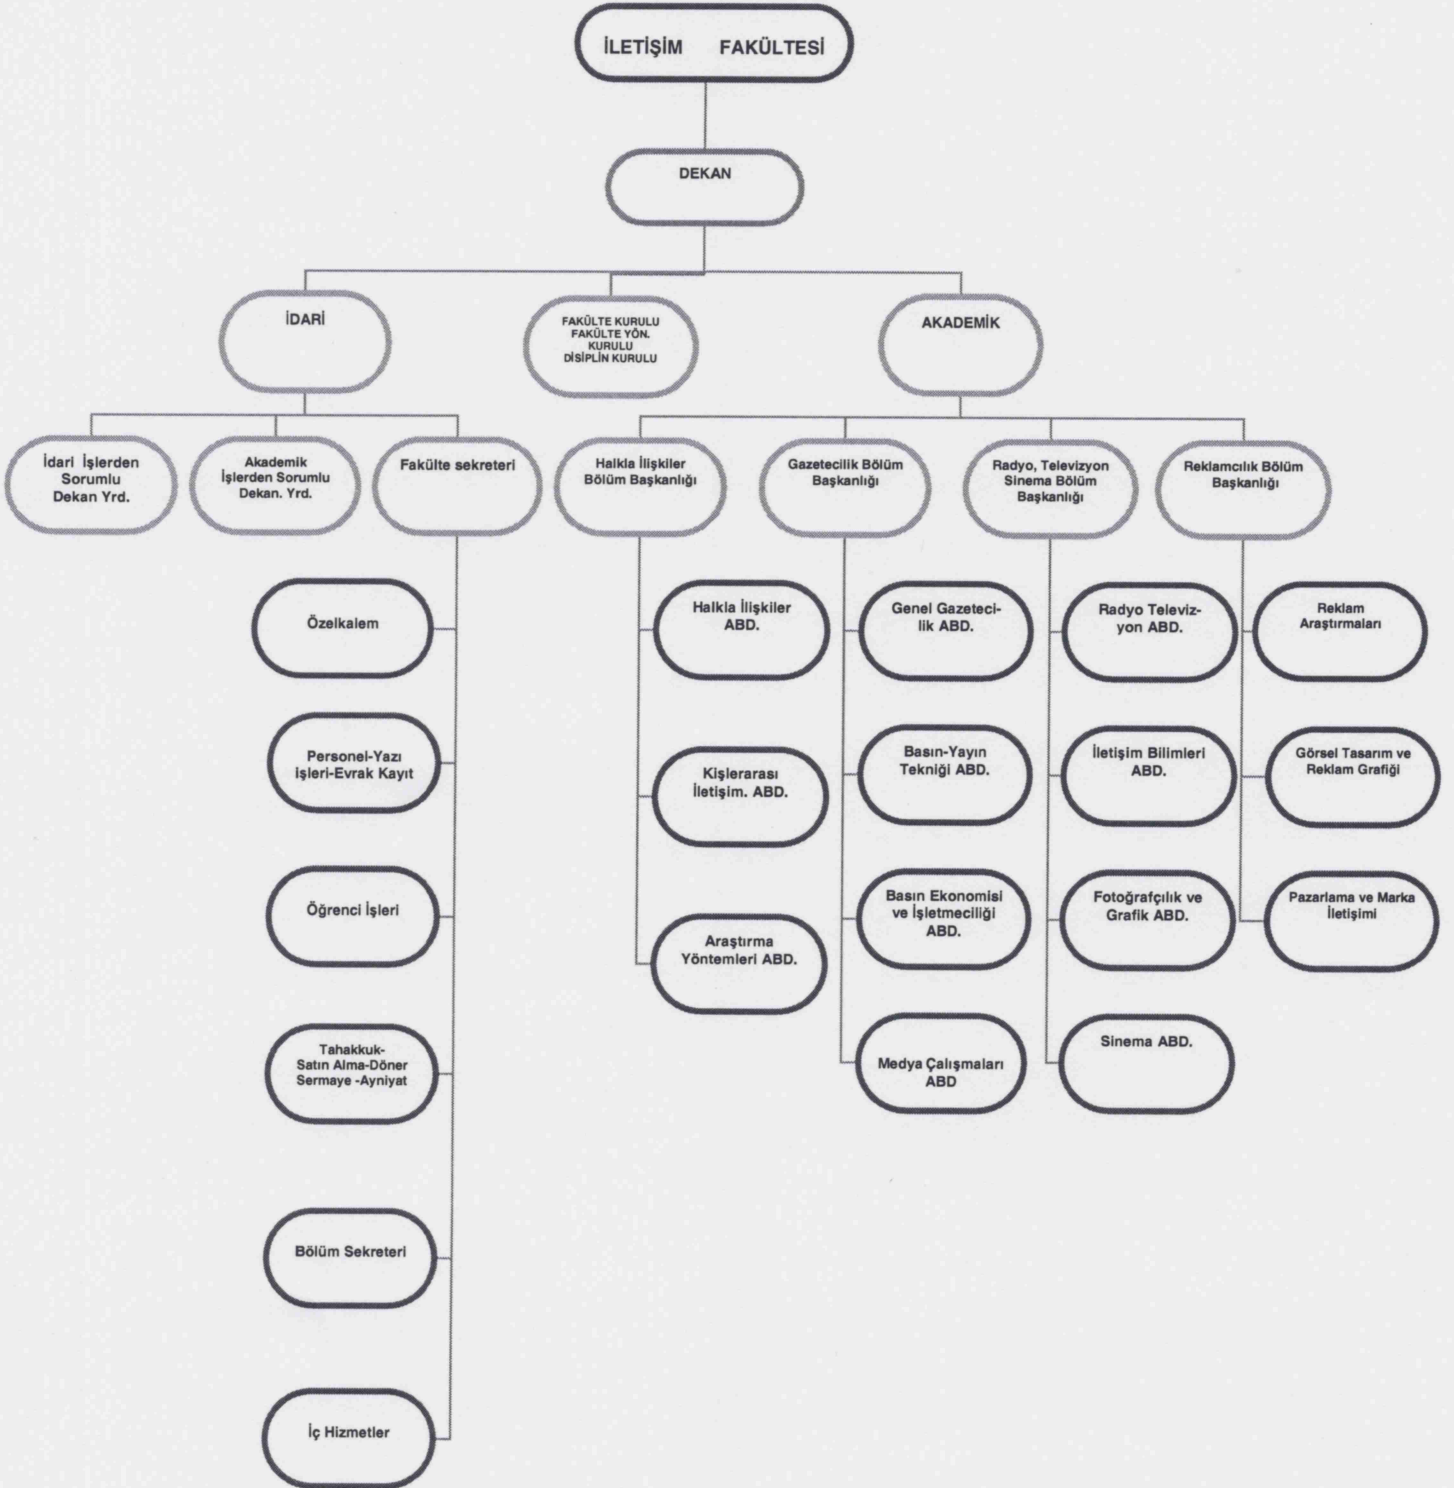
İLETİŞİM FAKÜLTESİ

DEKAN

İDARİ

FAKÜLTE KURULU
FAKÜLTE YÖN. KURULU
DİSİPLİN KURULU

AKADEMİK

İdari İşlerden Sorumlu Dekan Yrd.

Akademik İşlerden Sorumlu Dekan. Yrd.

Fakülte sekreteri

Özelkalem

Personel-Yazı İşleri-Evrak Kayıt

Öğrenci İşleri

Tahakkuk-Satın Alma-Döner Sermaye -Ayniyat

Bölüm Sekreteri

İç Hizmetler

Halkla İlişkiler Bölüm Başkanlığı

Halkla İlişkiler ABD.

Kişlerarası İletişim. ABD.

Araştırma Yöntemleri ABD.

Gazetecilik Bölüm Başkanlığı

Genel Gazetecilik ABD.

Basın-Yayın Tekniği ABD.

Basın Ekonomisi ve İşletmeciliği ABD.

Medya Çalışmaları ABD

Radyo, Televizyon Sinema Bölüm Başkanlığı

Radyo Televizyon ABD.

İletişim Bilimleri ABD.

Fotoğrafçılık ve Grafik ABD.

Sinema ABD.

Reklamcılık Bölüm Başkanlığı

Reklam Araştırmaları

Görsel Tasarım ve Reklam Grafiği

Pazarlama ve Marka İletişimi